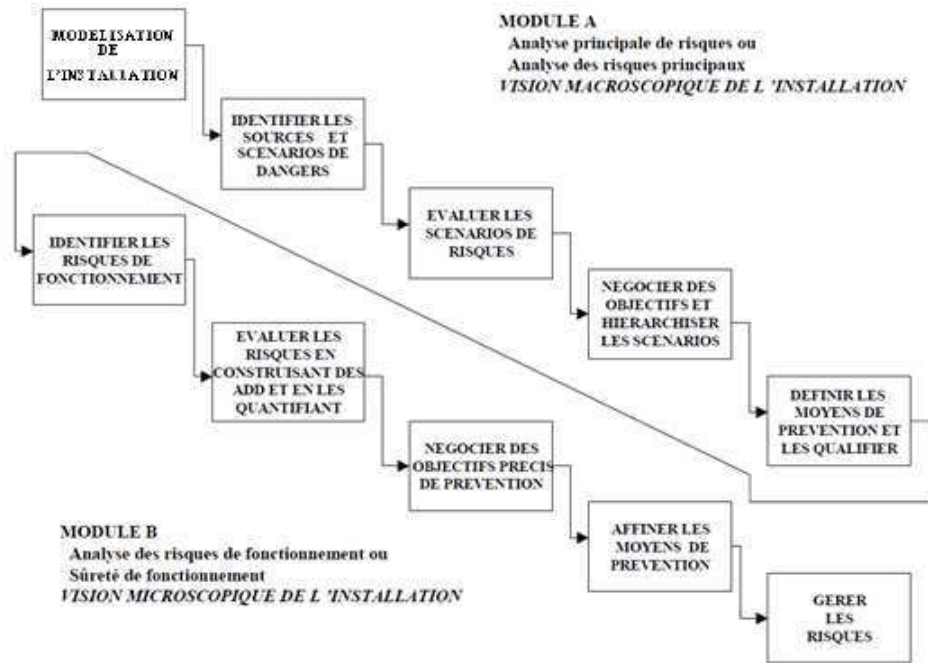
MODELISATION DE L'INSTALLATION

MODULE A
Analyse principale de risques ou
Analyse des risques principaux
VISION MACROSCOPIQUE DE L 'INSTALLATION

IDENTIFIER LES SOURCES ET SCENARIOS DE DANGERS

EVALUER LES SCENARIOS DE RISQUES

NEGOCIER DES OBJECTIFS ET HIERARCHISER LES SCENARIOS

DEFINIR LES MOYENS DE PREVENTION ET LES QUALIFIER

IDENTIFIER LES RISQUES DE FONCTIONNEMENT

EVALUER LES RISQUES EN CONSTRUISANT DES ADD ET EN LES QUANTIFIANT

NEGOCIER DES OBJECTIFS PRECIS DE PREVENTION

AFFINER LES MOYENS DE PREVENTION

GERER LES RISQUES

MODULE B
Analyse des risques de fonctionnement ou
Sûreté de fonctionnement
VISION MICROSCOPIQUE DE L 'INSTALLATION